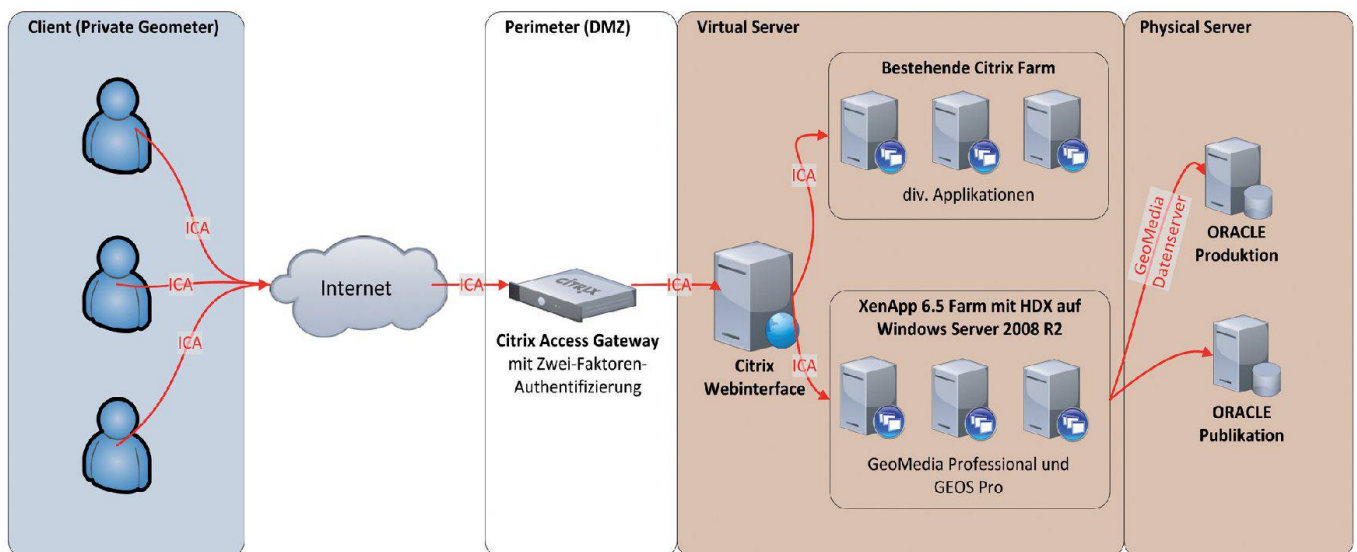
Client (Private Geometer)

ICA

ICA

ICA

Internet

ICA

Perimeter (DMZ)

citrix

Citrix Access Gateway mit Zwei-Faktoren-Authentifizierung

ICA

Virtual Server

Bestehende Citrix Farm

ICA

div. Applikationen

Citrix Webinterface

ICA

XenApp 6.5 Farm mit HDX auf Windows Server 2008 R2

GeoMedia Professional und GEOS Pro

Physical Server

GeoMedia Datenserver

ORACLE Produktion

ORACLE Publikation